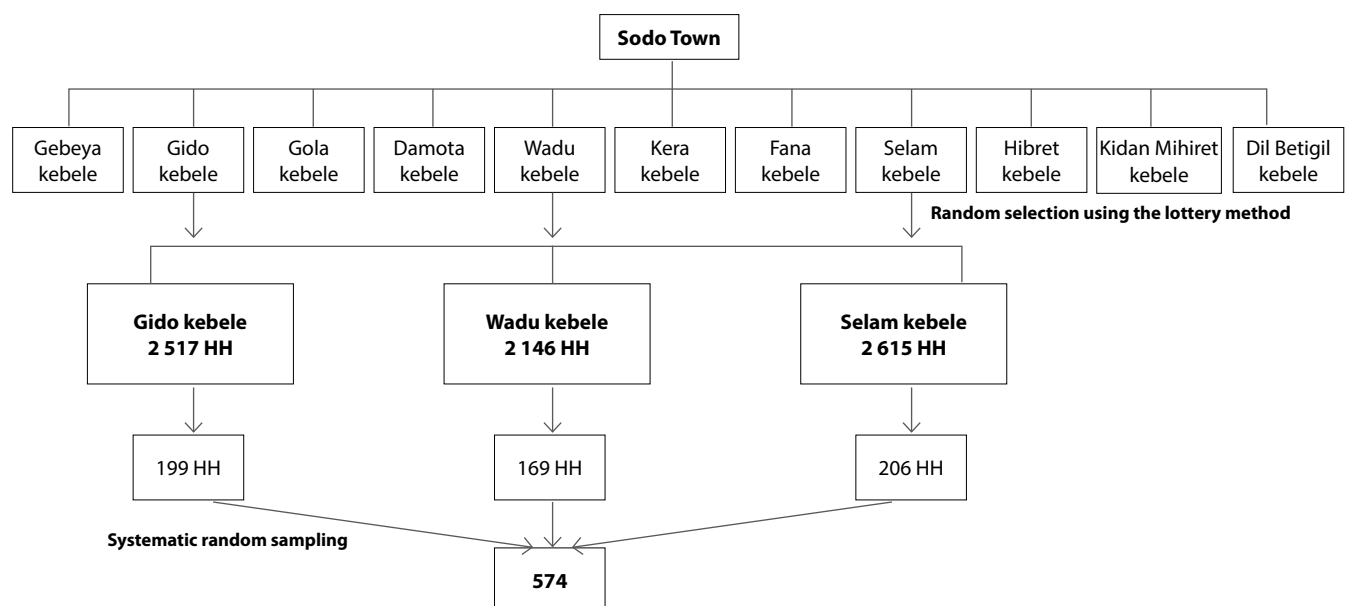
Sodo Town

Gebeya kebele

Gido kebele

Gola kebele

Damota kebele

Wadu kebele

Kera kebele

Fana kebele

Selam kebele

Hibret kebele

Kidan Mihiret kebele

Dil Betigil kebele

Random selection using the lottery method

Gido kebele
2 517 HH

Wadu kebele
2 146 HH

Selam kebele
2 615 HH

199 HH

169 HH

206 HH

Systematic random sampling

574